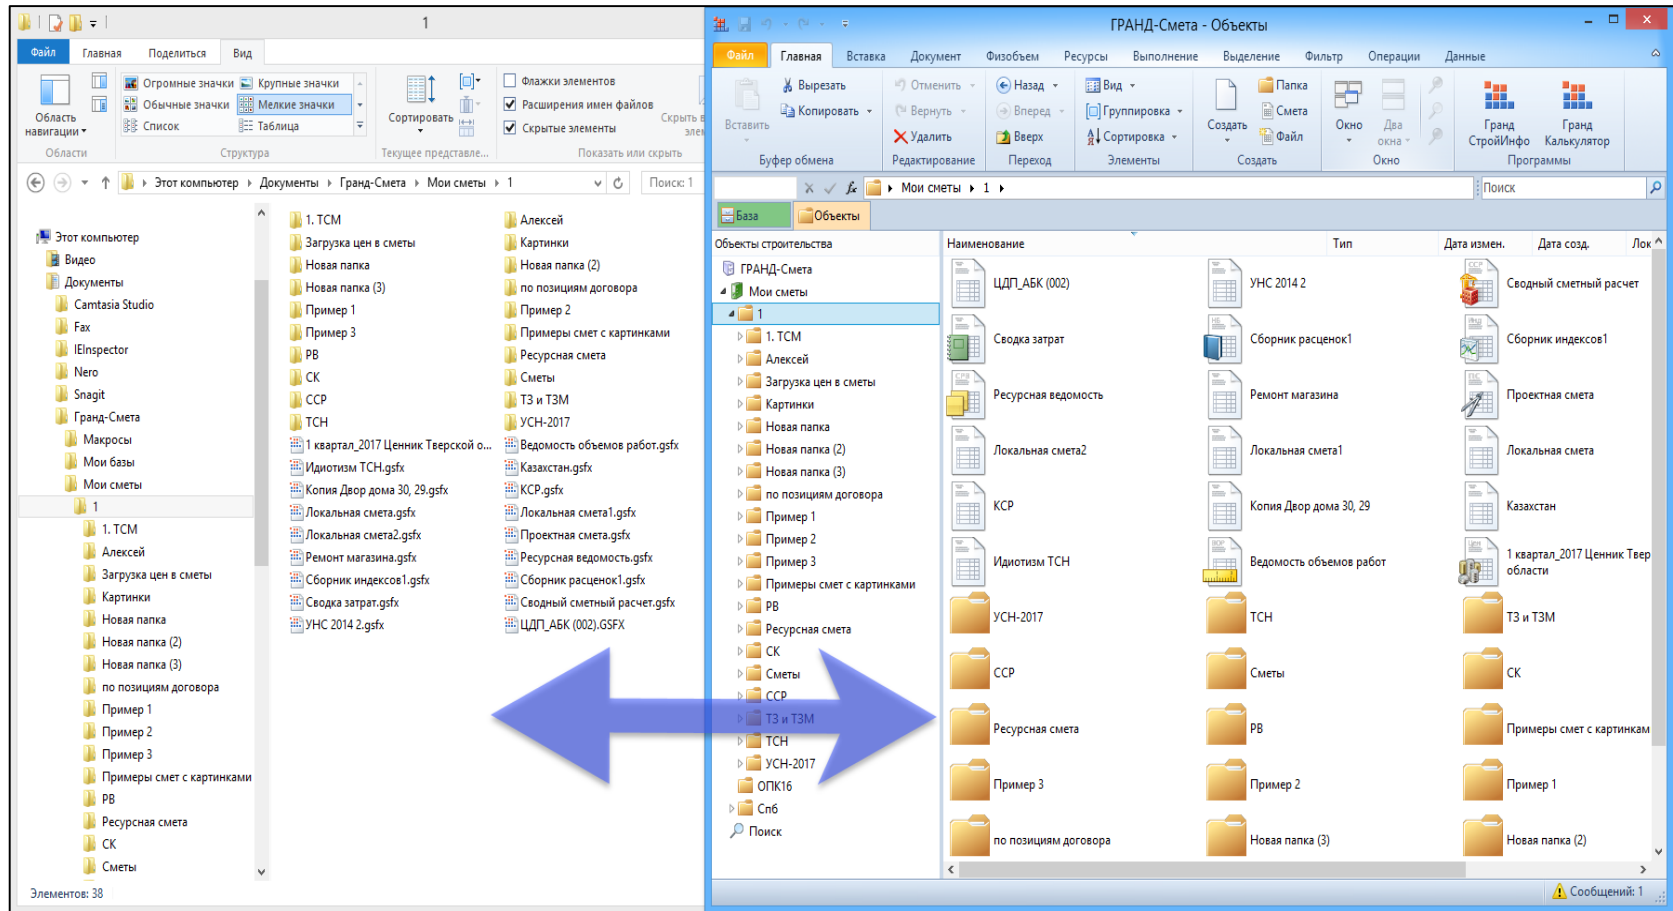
1

Файл Главная Поделиться Вид

Область навигации
Огромные значки Крупные значки
Обычные значки Мелкие значки
Список Таблица
Сортировать
Флажки элементов
Расширения имен файлов
Скрытые элементы
Скрыть
Области Структура Текущее представле... Показать или скрыть

Этот компьютер › Документы › Гранд-Смета › Мои сметы › 1
Поиск: 1

Этот компьютер
Видео
Документы
Camtasia Studio
Fax
IEInspector
Nero
Snagit
Гранд-Смета
Макросы
Мои базы
Мои сметы
1
1. ТСМ
Алексей
Загрузка цен в сметы
Картинки
Новая папка
Новая папка (2)
Новая папка (3)
по позициям договора
Пример 1
Пример 2
Пример 3
Примеры смет с картинками
РВ
Ресурсная смета
СК
Сметы

1. ТСМ
Загрузка цен в сметы
Новая папка
Новая папка (3)
Пример 1
Пример 3
РВ
СК
ССР
ТСН
1 квартал_2017 Ценник Тверской о...
Идиотизм ТСН.gsfx
Копия Двор дома 30, 29.gsfx
Локальная смета.gsfx
Локальная смета2.gsfx
Ремонт магазина.gsfx
Сборник индексов1.gsfx
Сводка затрат.gsfx
УНС 2014 2.gsfx

Алексей
Картинки
Новая папка (2)
по позициям договора
Пример 2
Примеры смет с картинками
Ресурсная смета
Сметы
ТЗ и ТЗМ
УСН-2017
Ведомость объемов работ.gsfx
Казахстан.gsfx
КСР.gsfx
Локальная смета1.gsfx
Проектная смета.gsfx
Ресурсная ведомость.gsfx
Сборник расценок1.gsfx
Сводный сметный расчет.gsfx
ЦДП_АБК (002).GSFX

Элементов: 38

ГРАНД-Смета - Объекты

Файл Главная Вставка Документ Физобъем Ресурсы Выполнение Выделение Фильтр Операции Данные

Вставить Вырезать Копировать
Буфер обмена
Отменить Вернуть Удалить
Редактирование
Назад Вперед Вверх
Переход
Вид Группировка Сортировка
Элементы
Создать Папка Смета Файл
Создать
Окно Два окна
Окно
Гранд СтройИнфо Гранд Калькулятор
Программы

Мои сметы › 1 ›
Поиск
База Объекты

Объекты строительства
ГРАНД-Смета
Мои сметы
1
1. ТСМ
Алексей
Загрузка цен в сметы
Картинки
Новая папка
Новая папка (2)
Новая папка (3)
по позициям договора
Пример 1
Пример 2
Пример 3
Примеры смет с картинками
РВ
Ресурсная смета
СК
Сметы
ССР
ТЗ и ТЗМ
ТСН
УСН-2017
ОПК16
Спб
Поиск

Наименование Тип Дата измен. Дата созд. Лок

ЦДП_АБК (002)
УНС 2014 2
Сводный сметный расчет
Сводка затрат
Сборник расценок1
Сборник индексов1
Ресурсная ведомость
Ремонт магазина
Проектная смета
Локальная смета2
Локальная смета1
Локальная смета
КСР
Копия Двор дома 30, 29
Казахстан
Идиотизм ТСН
Ведомость объемов работ
1 квартал_2017 Ценник Твер области
УСН-2017
ТСН
ТЗ и ТЗМ
ССР
Сметы
СК
Ресурсная смета
РВ
Примеры смет с картинкам
Пример 3
Пример 2
Пример 1
по позициям договора
Новая папка (3)
Новая папка (2)

Сообщений: 1